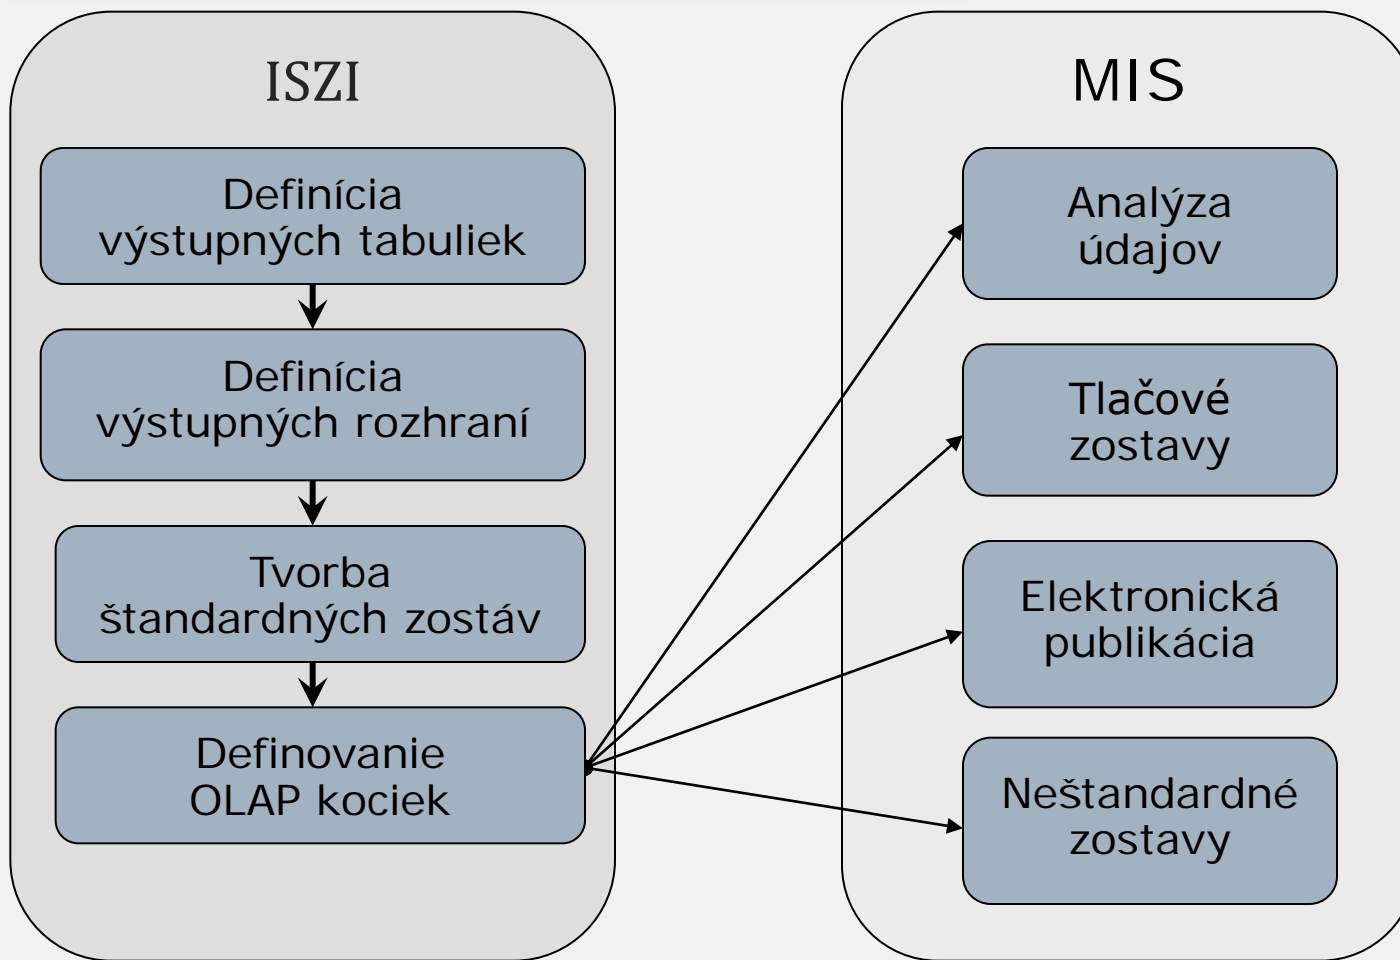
ISZI

Definícia výstupných tabuliek

Definícia výstupných rozhraní

Tvorba štandardných zostáv

Definovanie OLAP kociek

MIS

Analýza údajov

Tlačové zostavy

Elektronická publikácia

Neštandardné zostavy